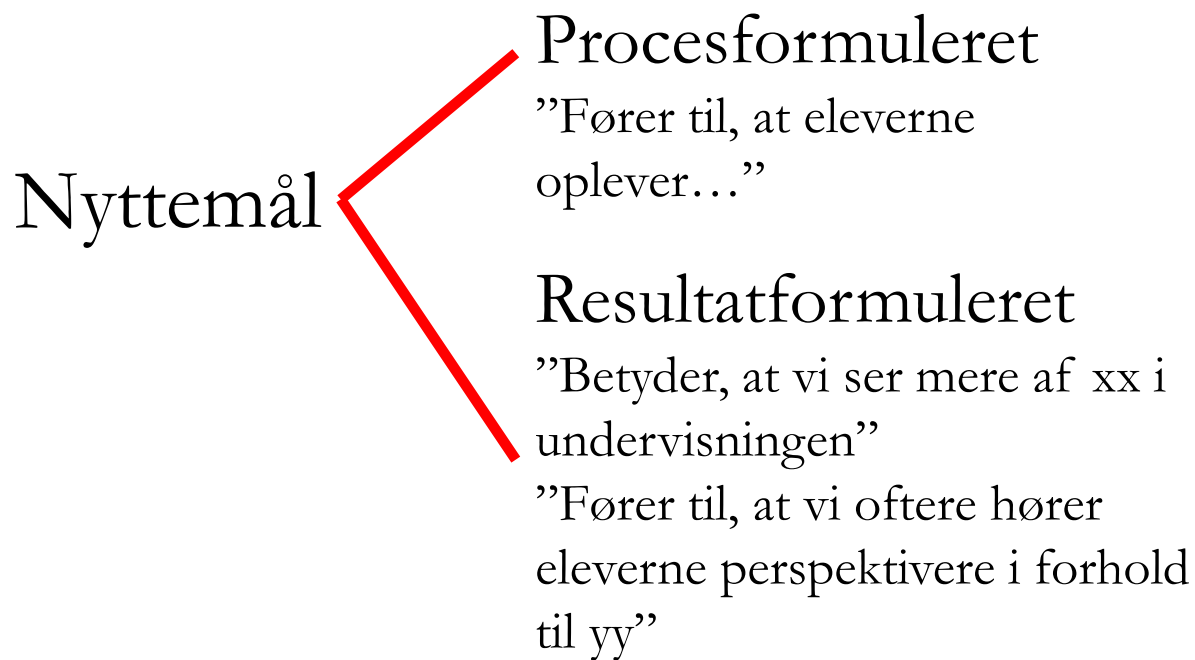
Nyttemål

Procesformuleret
”Fører til, at eleverne oplever…”

Resultatformuleret
”Betyder, at vi ser mere af xx i undervisningen”
”Fører til, at vi oftere hører eleverne perspektivere i forhold til yy”